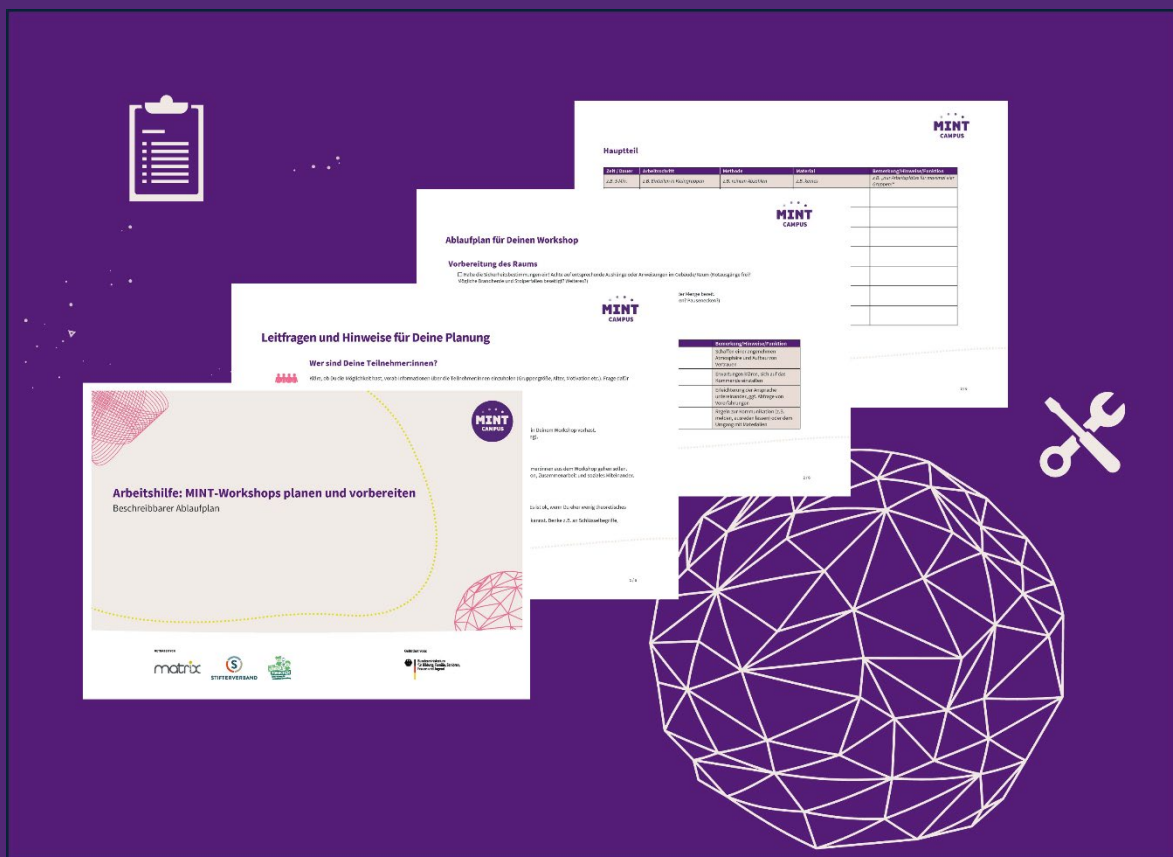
MINT CAMPUS

Hauptteil

| Zeit / Dauer | Arbeitsschritt | Methode | Material | Bemerkung/Hinweis/Funktion |
|---|---|---|---|---|
| z.B. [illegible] | z.B. Einteilen in Kleingruppen | z.B. Schere-Stein-Papier | z.B. Kärtchen | z.B. „Vier Arbeitsteilen für Kommen von Gruppen" |

MINT CAMPUS

Ablaufplan für Deinen Workshop

Vorbereitung des Raums

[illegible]

MINT CAMPUS

Leitfragen und Hinweise für Deine Planung

Wer sind Deine Teilnehmer:innen?

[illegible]

| Bemerkung/Hinweis/Funktion |
|---|
| Schaffen einer angenehmen Atmosphäre und Aufbau von Vertrauen |
| Einstufungen können, sich auf das Kommende einzulassen |
| Erleichterung der Ansprache untereinander, ggf. Abfrage von Vorerfahrungen |
| Regeln zur Kommunikation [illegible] |

MINT CAMPUS

Arbeitshilfe: MINT-Workshops planen und vorbereiten
Beschreibbarer Ablaufplan

matrix
STIFTERVERBAND